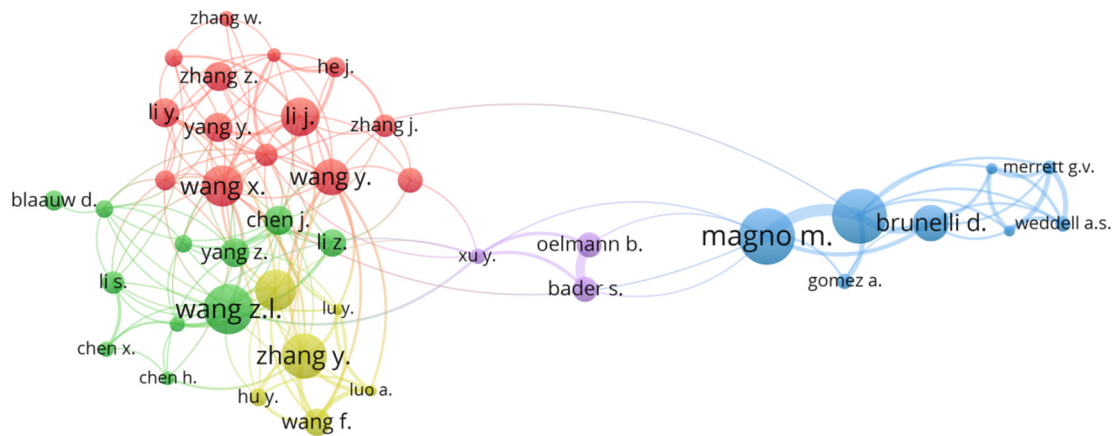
zhang w.
zhang z.
he j.
li y.
li j.
yang y.
zhang j.
wang x.
wang y.
blaauw d.
chen j.
li z.
yang z.
xu y.
oelmann b.
magno m.
brunelli d.
merrett g.v.
weddell a.s.
li s.
wang z.l.
lu y.
bader s.
gomez a.
chen x.
zhang y.
chen h.
hu y.
luo a.
wang f.